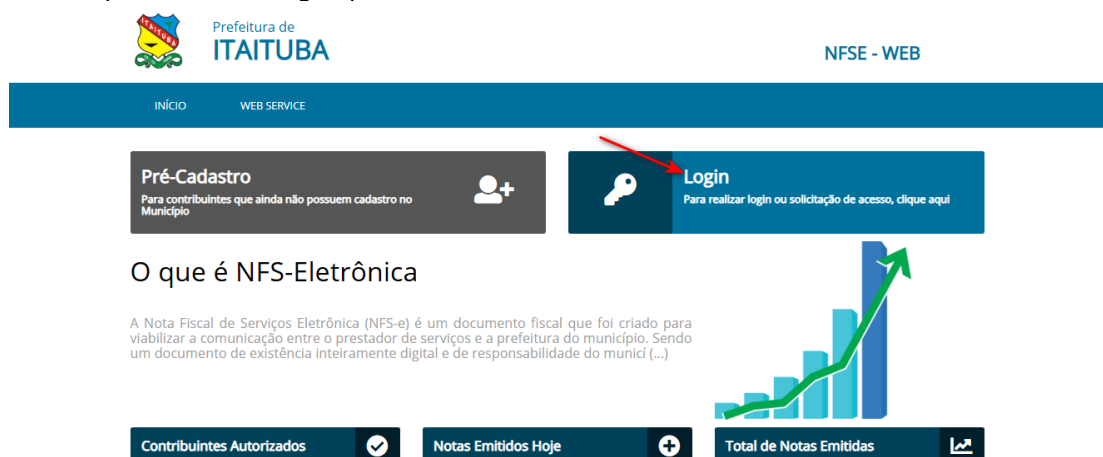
ITAITUBA

Prefeitura de
ITAITUBA

NFSE - WEB

INÍCIO WEB SERVICE

Pré-Cadastro
Para contribuintes que ainda não possuem cadastro no Município

Login
Para realizar login ou solicitação de acesso, clique aqui

O que é NFS-Eletrônica

A Nota Fiscal de Serviços Eletrônica (NFS-e) é um documento fiscal que foi criado para viabilizar a comunicação entre o prestador de serviços e a prefeitura do município. Sendo um documento de existência inteiramente digital e de responsabilidade do municí (...)

Contribuintes Autorizados

Notas Emitidos Hoje

Total de Notas Emitidas